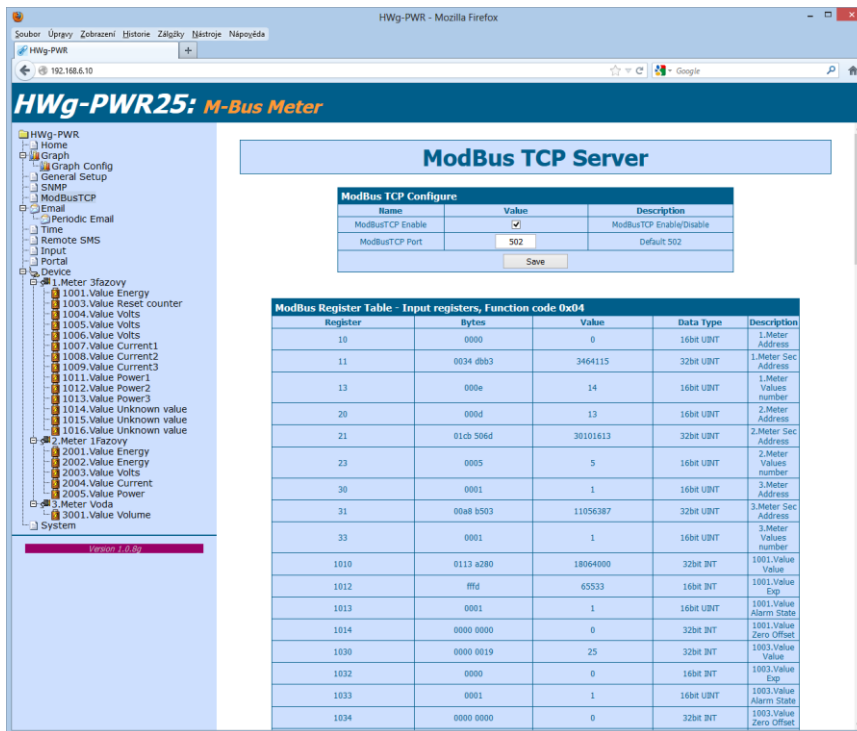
HWg-PWR - Mozilla Firefox

Soubor Úpravy Zobrazení Historie Záložky Nástroje Nápověda

HWg-PWR

192.168.6.10

Google

HWg-PWR25: M-Bus Meter

HWg-PWR
Home
Graph
Graph Config
General Setup
SNMP
ModBusTCP
Email
Periodic Email
Time
Remote SMS
Input
Portal
Device
1.Meter 3fazovy
1001.Value Energy
1003.Value Reset counter
1004.Value Volts
1005.Value Volts
1006.Value Volts
1007.Value Current1
1008.Value Current2
1009.Value Current3
1011.Value Power1
1012.Value Power2
1013.Value Power3
1014.Value Unknown value
1015.Value Unknown value
1016.Value Unknown value
2.Meter 1Fazovy
2001.Value Energy
2002.Value Energy
2003.Value Volts
2004.Value Current
2005.Value Power
3.Meter Voda
3001.Value Volume
System

Version 1.0.8g

ModBus TCP Server

ModBus TCP Configure

| Name | Value | Description |
|---|---|---|
| ModBusTCP Enable | ☑ | ModBusTCP Enable/Disable |
| ModBusTCP Port | 502 | Default 502 |

Save

ModBus Register Table - Input registers, Function code 0x04

| Register | Bytes | Value | Data Type | Description |
|---|---|---|---|---|
| 10 | 0000 | 0 | 16bit UINT | 1.Meter Address |
| 11 | 0034 dbb3 | 3464115 | 32bit UINT | 1.Meter Sec Address |
| 13 | 000e | 14 | 16bit UINT | 1.Meter Values number |
| 20 | 000d | 13 | 16bit UINT | 2.Meter Address |
| 21 | 01cb 506d | 30101613 | 32bit UINT | 2.Meter Sec Address |
| 23 | 0005 | 5 | 16bit UINT | 2.Meter Values number |
| 30 | 0001 | 1 | 16bit UINT | 3.Meter Address |
| 31 | 00a8 b503 | 11056387 | 32bit UINT | 3.Meter Sec Address |
| 33 | 0001 | 1 | 16bit UINT | 3.Meter Values number |
| 1010 | 0113 a280 | 18064000 | 32bit INT | 1001.Value Value |
| 1012 | fffd | 65533 | 16bit INT | 1001.Value Exp |
| 1013 | 0001 | 1 | 16bit UINT | 1001.Value Alarm State |
| 1014 | 0000 0000 | 0 | 32bit INT | 1001.Value Zero Offset |
| 1030 | 0000 0019 | 25 | 32bit INT | 1003.Value Value |
| 1032 | 0000 | 0 | 16bit INT | 1003.Value Exp |
| 1033 | 0001 | 1 | 16bit UINT | 1003.Value Alarm State |
| 1034 | 0000 0000 | 0 | 32bit INT | 1003.Value Zero Offset |